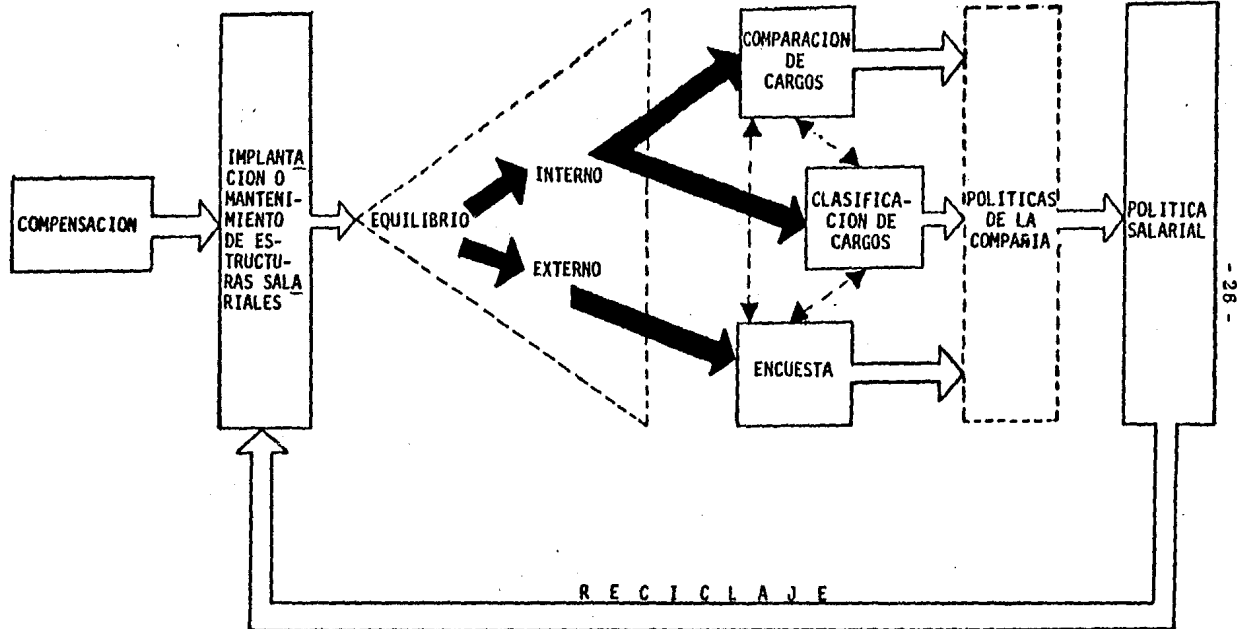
COMPENSACION

IMPLANTACION O MANTENIMIENTO DE ESTRUCTURAS SALARIALES

EQUILIBRIO

INTERNO

EXTERNO

COMPARACION DE CARGOS

CLASIFICACION DE CARGOS

ENCUESTA

POLITICAS DE LA COMPAÑIA

POLITICA SALARIAL

- 26 -

R E C I C L A J E